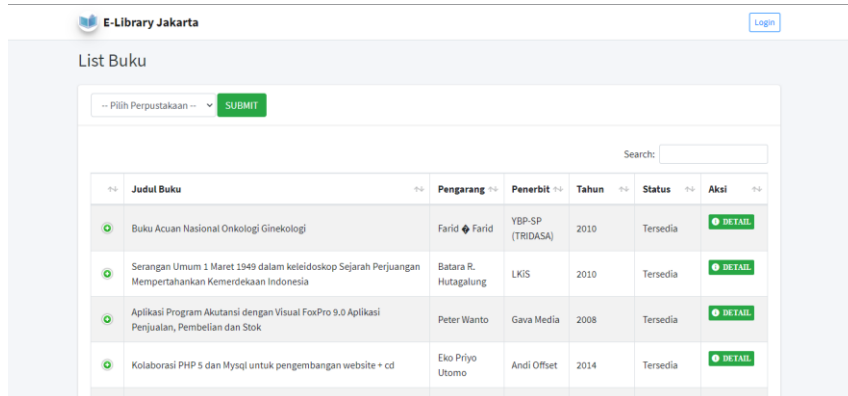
E-Library Jakarta

Login

List Buku

-- Pilih Perpustakaan --

SUBMIT

Search:

| | Judul Buku | Pengarang | Penerbit | Tahun | Status | Aksi |
|---|---|---|---|---|---|---|
| | Buku Acuan Nasional Onkologi Ginekologi | Farid � Farid | YBP-SP (TRIDASA) | 2010 | Tersedia | DETAIL |
| | Serangan Umum 1 Maret 1949 dalam keleidoskop Sejarah Perjuangan Mempertahankan Kemerdekaan Indonesia | Batara R. Hutagalung | LKiS | 2010 | Tersedia | DETAIL |
| | Aplikasi Program Akutansi dengan Visual FoxPro 9.0 Aplikasi Penjualan, Pembelian dan Stok | Peter Wanto | Gava Media | 2008 | Tersedia | DETAIL |
| | Kolaborasi PHP 5 dan Mysql untuk pengembangan website + cd | Eko Priyo Utomo | Andi Offset | 2014 | Tersedia | DETAIL |